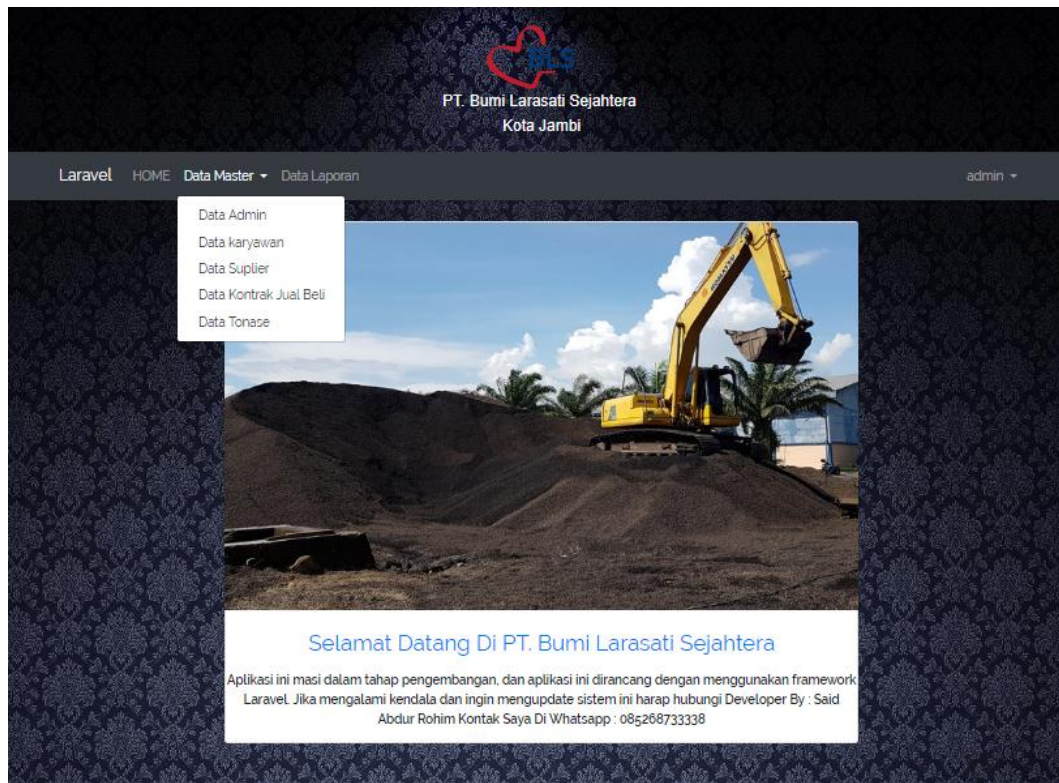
BLS

PT. Bumi Larasati Sejahtera
Kota Jambi

Laravel HOME Data Master ▾ Data Laporan admin ▾

Data Admin
Data karyawan
Data Suplier
Data Kontrak Jual Beli
Data Tonase

Selamat Datang Di PT. Bumi Larasati Sejahtera

Aplikasi ini masi dalam tahap pengembangan, dan aplikasi ini dirancang dengan menggunakan framework Laravel. Jika mengalami kendala dan ingin mengupdate sistem ini harap hubungi Developer By : Said Abdur Rohim Kontak Saya Di Whatsapp : 085268733338